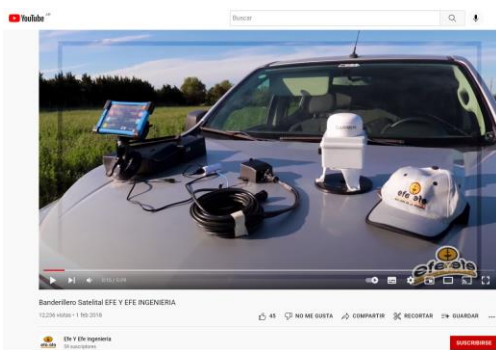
YouTube AR

Buscar

0:11 / 3:28

efe efe

Banderillero Satelital EFE Y EFE INGENIERIA

12.236 vistas • 1 feb 2018

45 NO ME GUSTA COMPARTIR RECORTAR GUARDAR

Efe Y Efe Ingeniería
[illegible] suscriptores

SUSCRIBIRSE